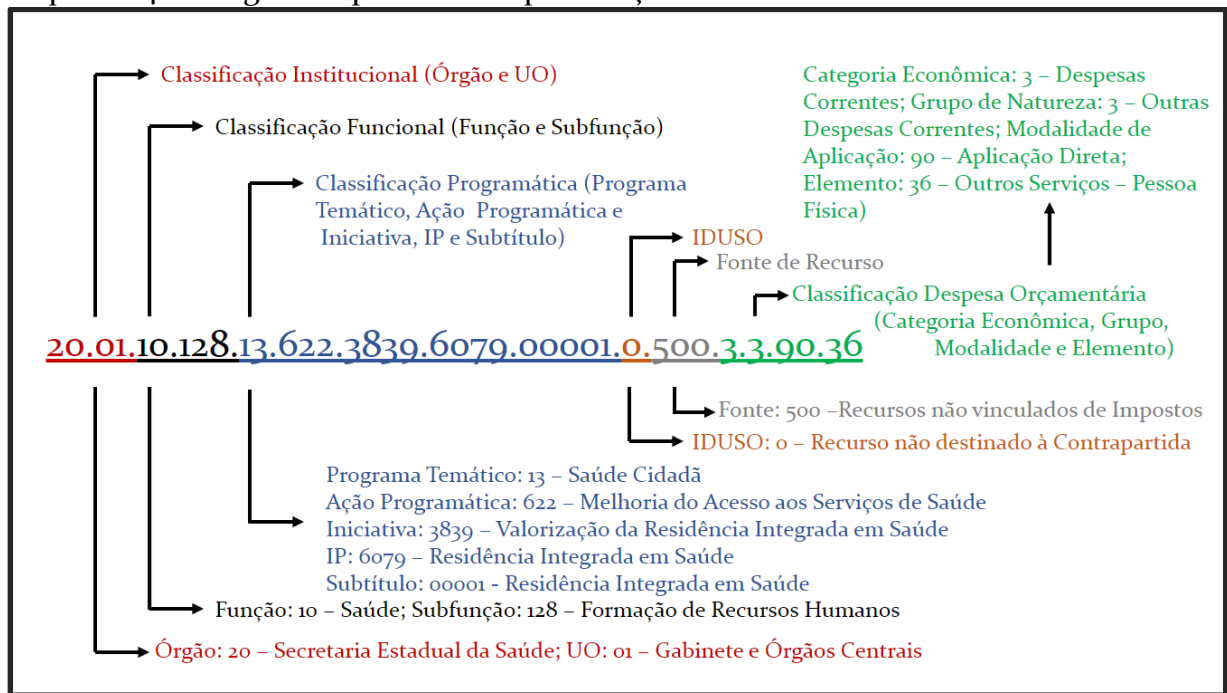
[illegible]

Classificação Institucional (Órgão e UO)

Classificação Funcional (Função e Subfunção)

Classificação Programática (Programa Temático, Ação Programática e Iniciativa, IP e Subtítulo)

Categoria Econômica: 3 – Despesas Correntes; Grupo de Natureza: 3 – Outras Despesas Correntes; Modalidade de Aplicação: 90 – Aplicação Direta; Elemento: 36 – Outros Serviços – Pessoa Física)

IDUSO

Fonte de Recurso

Classificação Despesa Orçamentária (Categoria Econômica, Grupo, Modalidade e Elemento)

20.01.10.128.13.622.3839.6079.00001.0.500.3.3.90.36

Fonte: 500 –Recursos não vinculados de Impostos

IDUSO: 0 – Recurso não destinado à Contrapartida

Programa Temático: 13 – Saúde Cidadã
Ação Programática: 622 – Melhoria do Acesso aos Serviços de Saúde
Iniciativa: 3839 – Valorização da Residência Integrada em Saúde
IP: 6079 – Residência Integrada em Saúde
Subtítulo: 00001 - Residência Integrada em Saúde

Função: 10 – Saúde; Subfunção: 128 – Formação de Recursos Humanos

Órgão: 20 – Secretaria Estadual da Saúde; UO: 01 – Gabinete e Órgãos Centrais